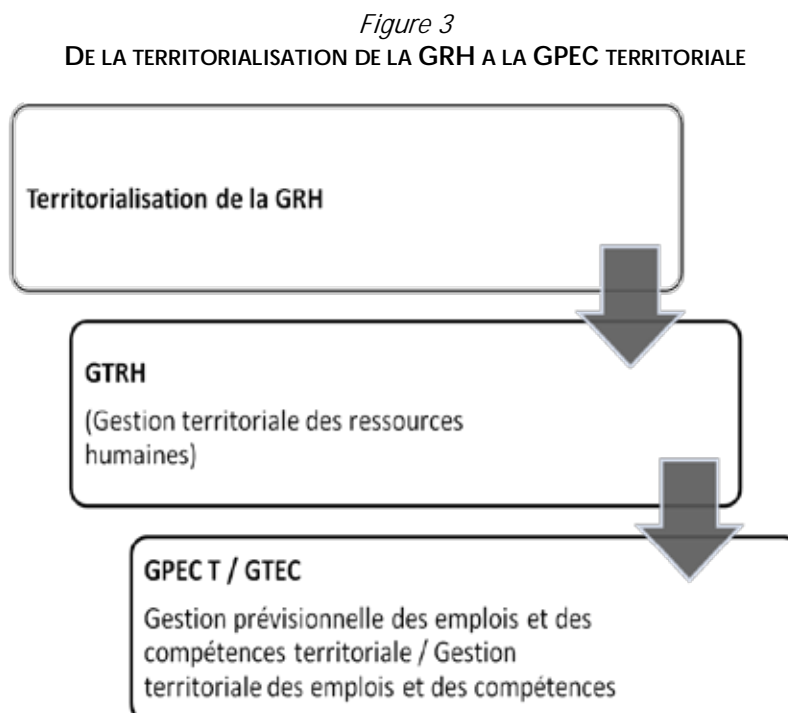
*Figure 3*
DE LA TERRITORIALISATION DE LA GRH A LA GPEC TERRITORIALE

Territorialisation de la GRH

GTRH

(Gestion territoriale des ressources humaines)

GPEC T / GTEC

Gestion prévisionnelle des emplois et des compétences territoriale / Gestion territoriale des emplois et des compétences